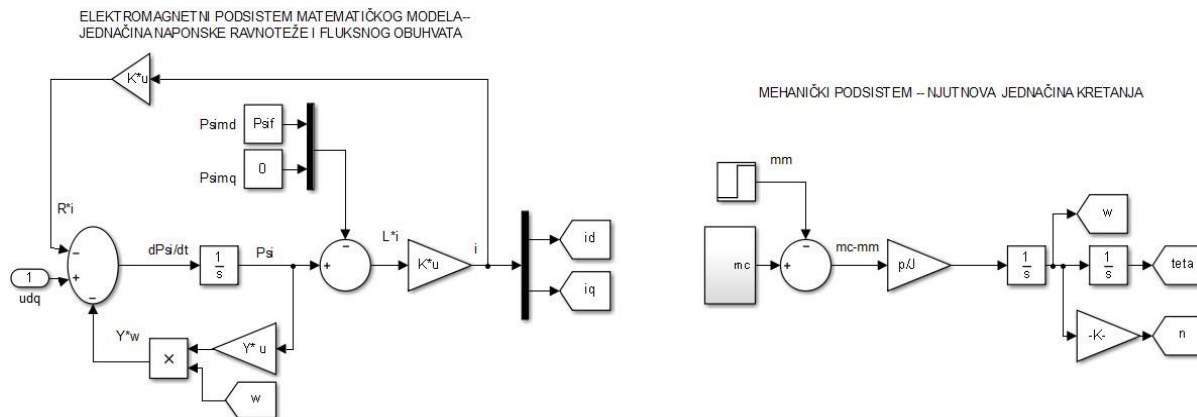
ELEKTROMAGNETNI PODSISTEM MATEMATIČKOG MODELA--
JEDNAČINA NAPONSKE RAVNOTEŽE I FLUKSNOG OBUHVATA

K*u

Psimd
Psif

Psimq
0

R*i

dPsi/dt
$\frac{1}{s}$
Psi

L*i
K*u
i

id

iq

1
udq

Y*w
×
Y* u

w

MEHANIČKI PODSISTEM -- NJUTNOVA JEDNAČINA KRETANJA

mm

mc
mc-mm
p/J
$\frac{1}{s}$

w

$\frac{1}{s}$
teta

-K-
n